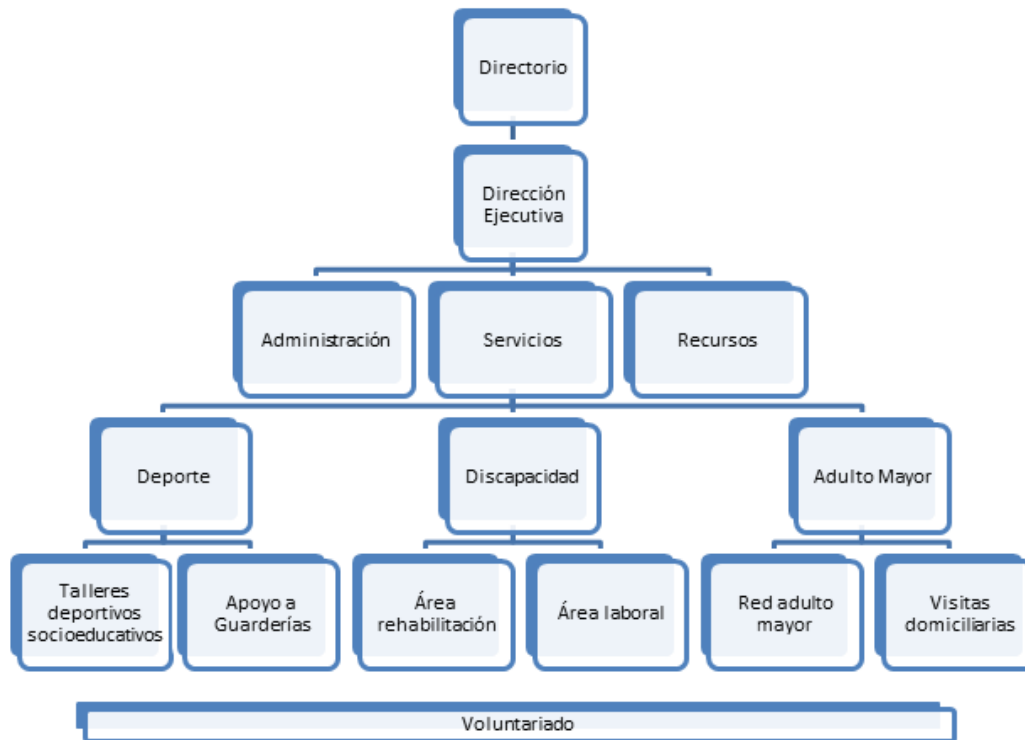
Directorio

Dirección Ejecutiva

Administración

Servicios

Recursos

Deporte

Discapacidad

Adulto Mayor

Talleres deportivos socioeducativos

Apoyo a Guarderías

Área rehabilitación

Área laboral

Red adulto mayor

Visitas domiciliarias

Voluntariado